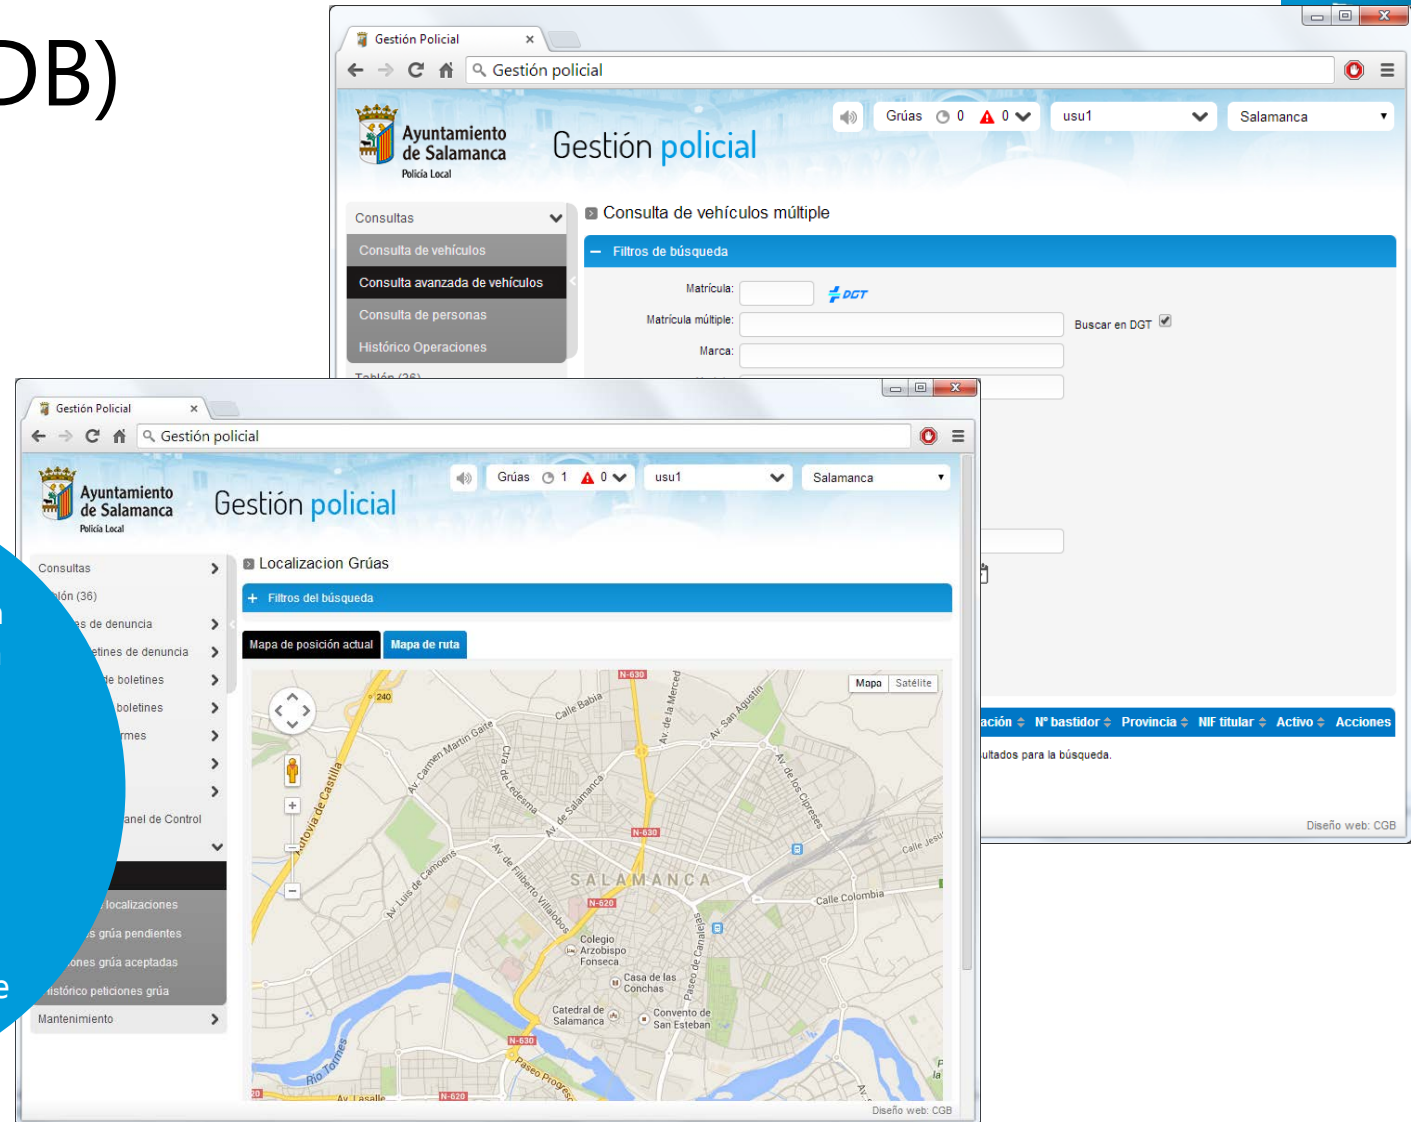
DB)

Gestión Policial ×
Gestión policial
Grúas 0 0 usu1 Salamanca
Ayuntamiento de Salamanca Policía Local
Gestión policial
Consultas
Consulta de vehículos
Consulta avanzada de vehículos
Consulta de personas
Histórico Operaciones
Consulta de vehículos múltiple
Filtros de búsqueda
Matrícula:
DGT
Matrícula múltiple:
Buscar en DGT
Marca:
ación Nº bastidor Provincia NIF titular Activo Acciones
ultados para la búsqueda.
Diseño web: CGB

Gestión Policial ×
Gestión policial
Grúas 1 0 usu1 Salamanca
Ayuntamiento de Salamanca Policía Local
Gestión policial
Consultas
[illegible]lón (36)
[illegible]s de denuncia
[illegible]etines de denuncia
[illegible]de boletines
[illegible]boletines
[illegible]rmes
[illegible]anel de Control
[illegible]localizaciones
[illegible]s grúa pendientes
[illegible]ones grúa aceptadas
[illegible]istórico peticiones grúa
Mantenimiento
Localizacion Grúas
Filtros del búsqueda
Mapa de posición actual
Mapa de ruta
Mapa Satélite
N-630
240
Calle Babia
Av. de la Merced
Av. San Agustín
Av. Carmen Martín Gaite
Cra. de Ledesma
Autovía de Castilla
Av. de Salamanca
Av. de los Cipreses
N-630
Av. Luis de Camoens
Av. de Filiberto Villalobos
SALAMANCA
Calle Jesús
Calle Colombia
N-620
Colegio Arzobispo Fonseca
Casa de las Conchas
Paseo de Canalejas
Catedral de Salamanca
Convento de San Esteban
N-630
Río Tormes
Paseo Progreso
Av. Lasalle
N-620
Diseño web: CGB
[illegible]
e